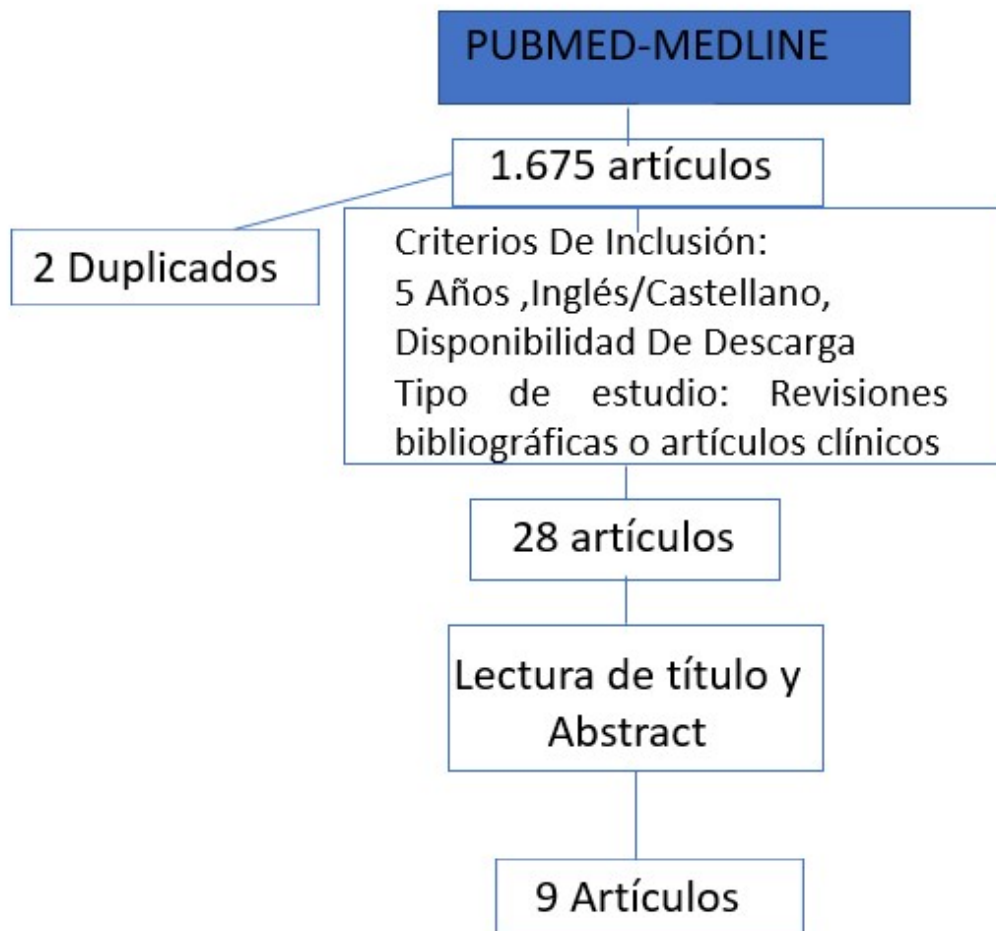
PUBMED-MEDLINE

1.675 artículos

2 Duplicados

Criterios De Inclusión:
5 Años ,Inglés/Castellano,
Disponibilidad De Descarga
Tipo de estudio: Revisiones bibliográficas o artículos clínicos

28 artículos

Lectura de título y Abstract

9 Artículos